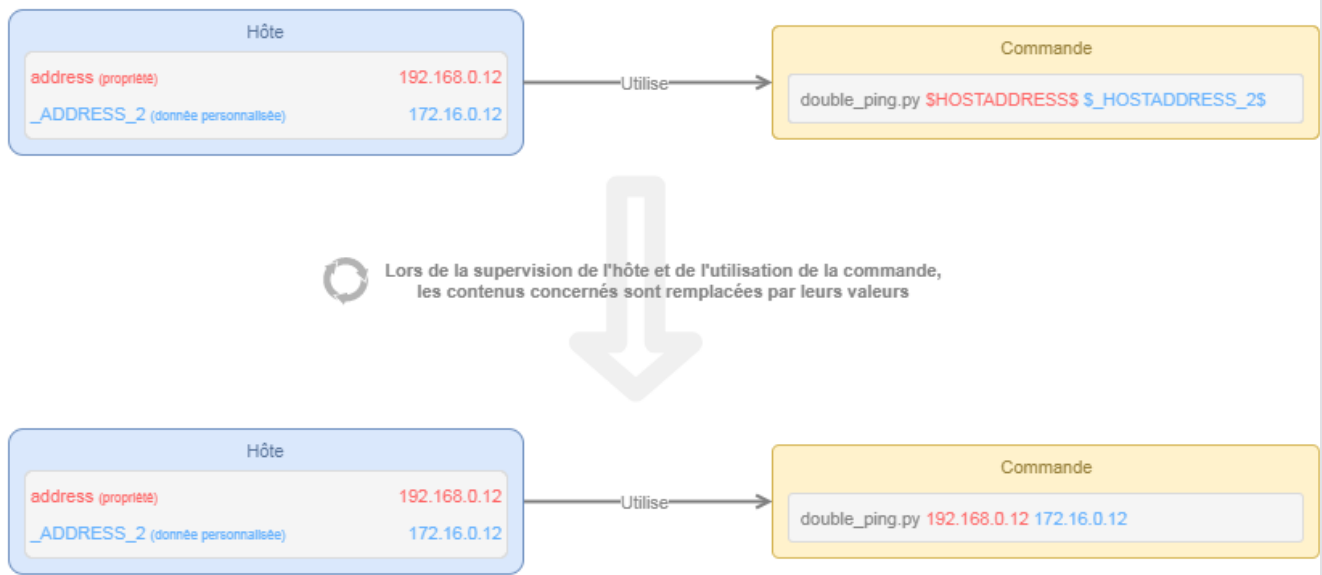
Hôte

address (propriété) 192.168.0.12

_ADDRESS_2 (donnée personnalisée) 172.16.0.12

Utilise

Commande

double_ping.py $HOSTADDRESS$ $_HOSTADDRESS_2$

Lors de la supervision de l'hôte et de l'utilisation de la commande, les contenus concernés sont remplacées par leurs valeurs

Hôte

address (propriété) 192.168.0.12

_ADDRESS_2 (donnée personnalisée) 172.16.0.12

Utilise

Commande

double_ping.py 192.168.0.12 172.16.0.12